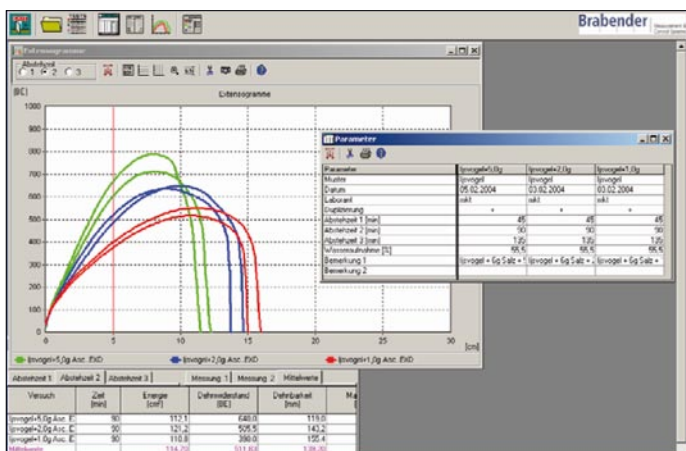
Brabender

Extensogramme

Abstehzeit
1 2 3

[BC]

Extensogramme

1000
900
800
700
600
500
400
300
200
100
0

0 5 10 15 20 25 30
[cm]

Ipvogel+5,0g Asc. EXD
Ipvogel+2,0g Asc. EXD
Ipvogel+1,0g Asc. EXD

Parameter

| Parameter | Ipvogel+5,0g | Ipvogel+2,0g | Ipvogel+1,0g |
|---|---|---|---|
| Muster | Ipvogel | Ipvogel | Ipvogel |
| Datum | 05.02.2004 | 03.02.2004 | 03.02.2004 |
| Laborant | sikl | sikl | sikl |
| Drucknummer | * | * | * |
| Abstehzeit 1 [min] | 45 | 45 | 45 |
| Abstehzeit 2 [min] | 90 | 90 | 90 |
| Abstehzeit 3 [min] | 135 | 135 | 135 |
| Wasseraufnahme [%] | 55,5 | 55,5 | 55,5 |
| Bemerkung 1 | Ipvogel + 6g Salz + | Ipvogel + 6g Salz + | Ipvogel + 6g Salz + |
| Bemerkung 2 | | | |

Abstehzeit 1 | Abstehzeit 2 | Abstehzeit 3 | Messung 1 | Messung 2 | Mittelwerte

| Versuch | Zeit [min] | Energie [cm²] | Dehnwiderstand [BE] | Dehnbarkeit [mm] | Ma |
|---|---|---|---|---|---|
| Ipvogel+5,0g Asc. E | 90 | 112,1 | 648,0 | 119,0 | |
| Ipvogel+2,0g Asc. E | 90 | 121,2 | 505,5 | 143,2 | |
| Ipvogel+1,0g Asc. E | 90 | 110,8 | 390,0 | 155,4 | |
| Mittelwerte | | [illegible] | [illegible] | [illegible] | |